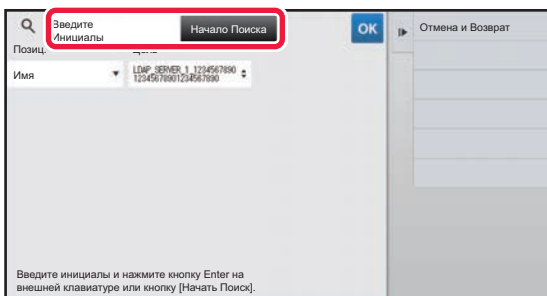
Введите Инициалы
Начало Поиска
OK
Отмена и Возврат
Позиц.
Цель
Имя
LDAP_SERVER_1_1234567890 12345678901234567890

Введите инициалы и нажмите кнопку Enter на внешней клавиатуре или кнопку [Начать Поиск].